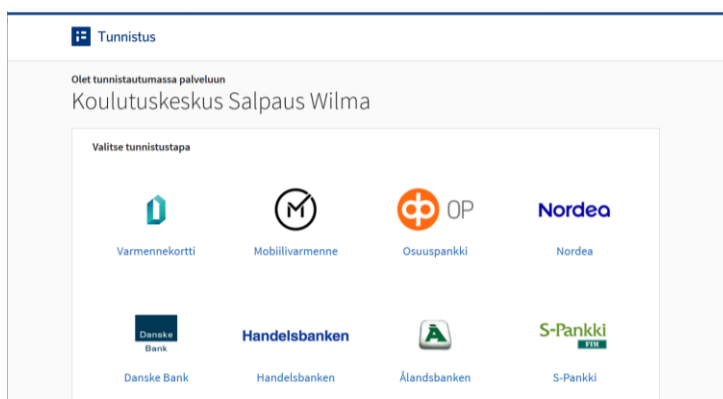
Tunnistus

Olet tunnistautumassa palveluun

Koulutuskeskus Salpaus Wilma

Valitse tunnistustapa

Varmennekortti

Mobiilivarmenne

OP

Osuuspankki

Nordea

Nordea

Danske Bank

Danske Bank

Handelsbanken

Handelsbanken

Ålandsbanken

S-Pankki

FIM

S-Pankki